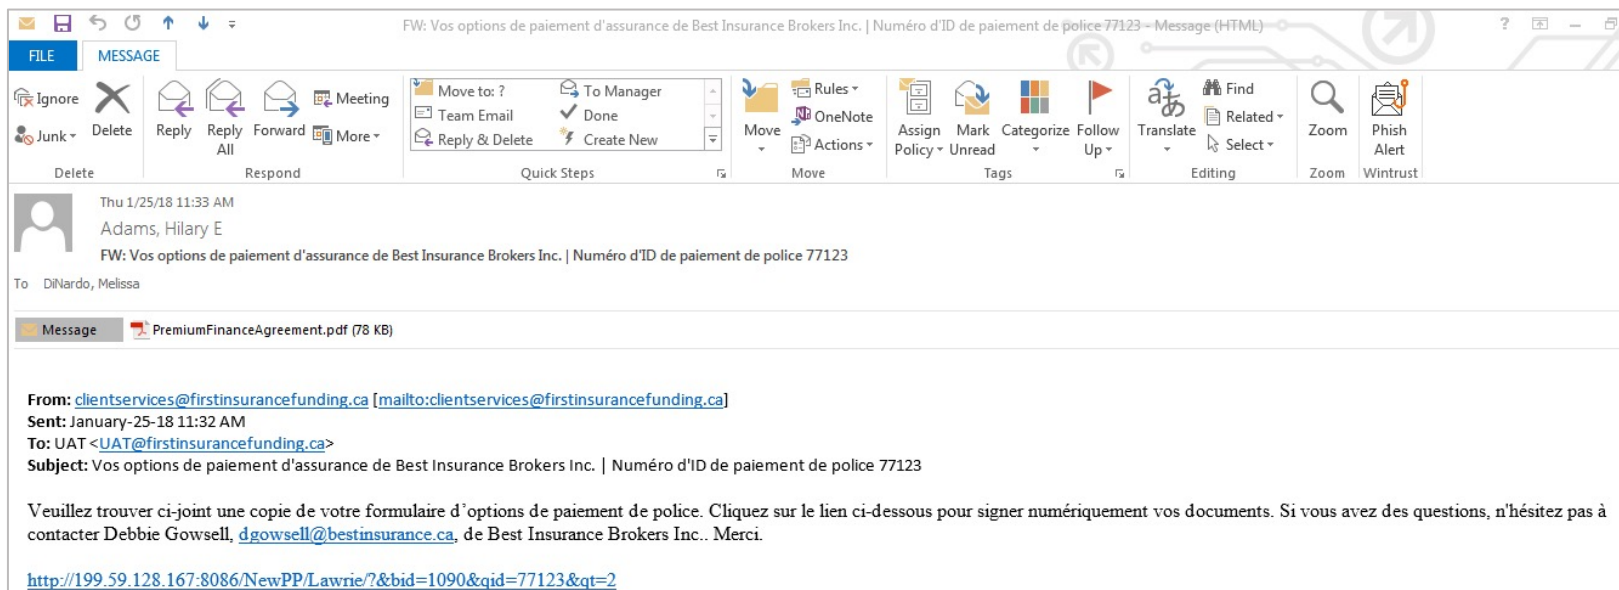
FW: Vos options de paiement d'assurance de Best Insurance Brokers Inc. | Numéro d'ID de paiement de police 77123 - Message (HTML)

? – ×

FILE MESSAGE

Ignore Delete
Junk
Delete

Reply Reply All Forward Meeting More
Respond

Move to: ? To Manager
Team Email Done
Reply & Delete Create New
Quick Steps

Move Rules OneNote Actions
Move

Assign Policy Mark Unread Categorize Follow Up
Tags

Translate Find Related Select
Editing

Zoom
Zoom

Phish Alert
Wintrust

Thu 1/25/18 11:33 AM
Adams, Hilary E
FW: Vos options de paiement d'assurance de Best Insurance Brokers Inc. | Numéro d'ID de paiement de police 77123

To DiNardo, Melissa

Message PremiumFinanceAgreement.pdf (78 KB)

From: clientservices@firstinsurancefunding.ca [mailto:clientservices@firstinsurancefunding.ca]
Sent: January-25-18 11:32 AM
To: UAT <UAT@firstinsurancefunding.ca>
Subject: Vos options de paiement d'assurance de Best Insurance Brokers Inc. | Numéro d'ID de paiement de police 77123

Veuillez trouver ci-joint une copie de votre formulaire d'options de paiement de police. Cliquez sur le lien ci-dessous pour signer numériquement vos documents. Si vous avez des questions, n'hésitez pas à contacter Debbie Gowsell, dgowsell@bestinsurance.ca, de Best Insurance Brokers Inc.. Merci.

http://199.59.128.167:8086/NewPP/Lawrie/?&bid=1090&qid=77123&qt=2